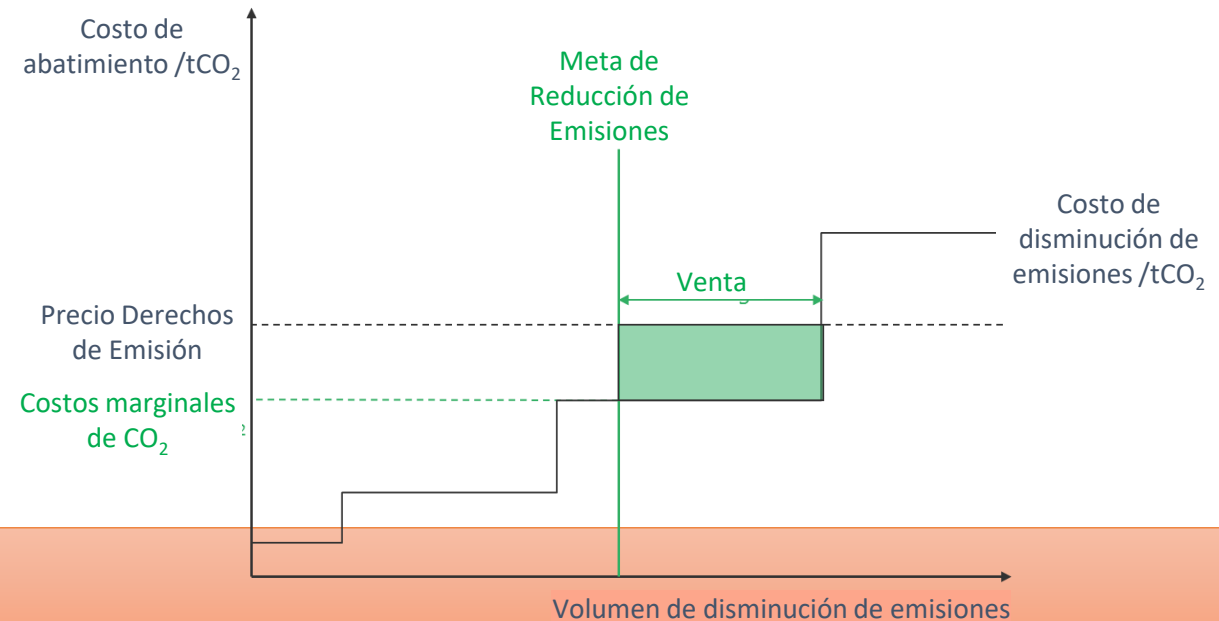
Costo de abatimiento /$tCO_2$

Meta de Reducción de Emisiones

Costo de disminución de emisiones /$tCO_2$

Venta

Precio Derechos de Emisión

Costos marginales de $CO_2$

Volumen de disminución de emisiones